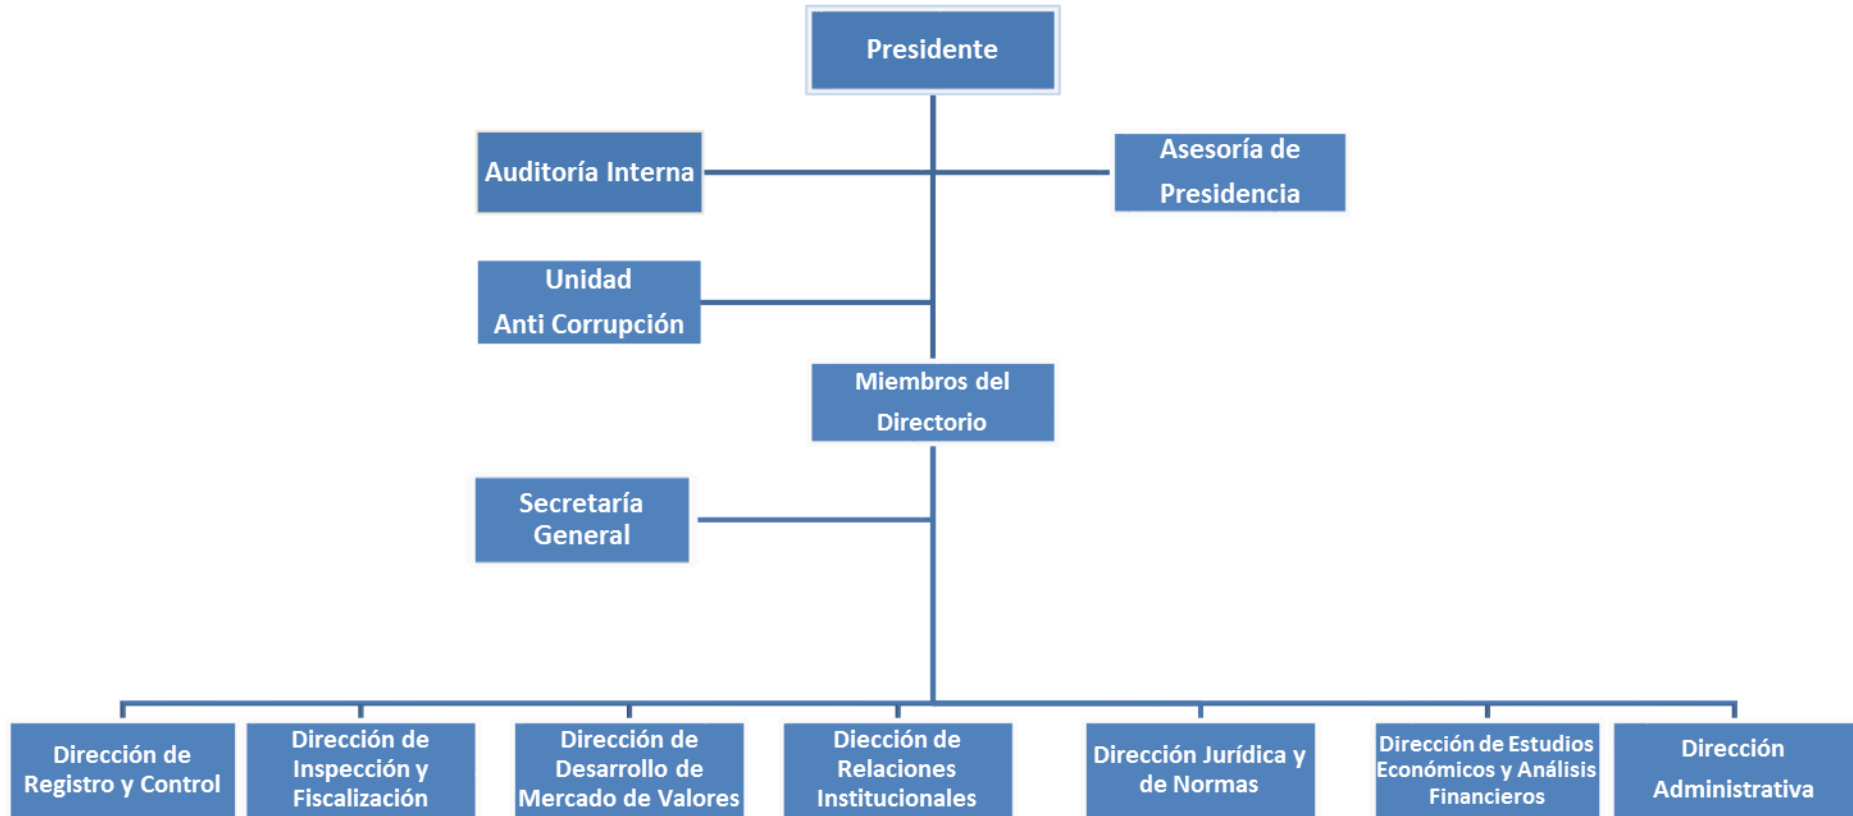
Presidente

Auditoría Interna

Asesoría de Presidencia

Unidad Anti Corrupción

Miembros del Directorio

Secretaría General

Dirección de Registro y Control

Dirección de Inspección y Fiscalización

Dirección de Desarrollo de Mercado de Valores

Diección de Relaciones Institucionales

Dirección Jurídica y de Normas

Dirección de Estudios Económicos y Análisis Financieros

Dirección Administrativa